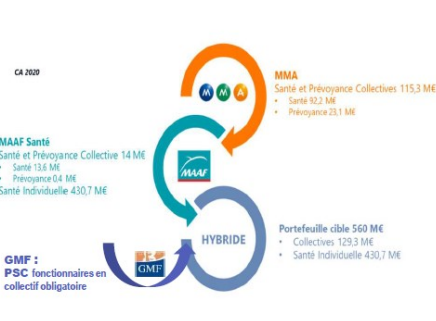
CA 2020

MMA
Santé et Prévoyance Collectives 115,3 M€
• Santé 92,2 M€
• Prévoyance 23,1 M€

M M A

MAAF Santé
Santé et Prévoyance Collective 14 M€
• Santé 13,6 M€
• Prévoyance 0,4 M€
Santé Individuelle 430,7 M€

MAAF

HYBRIDE

Portefeuille cible 560 M€
• Collectives 129,3 M€
• Santé Individuelle 430,7 M€

GMF :
PSC fonctionnaires en collectif obligatoire

GMF